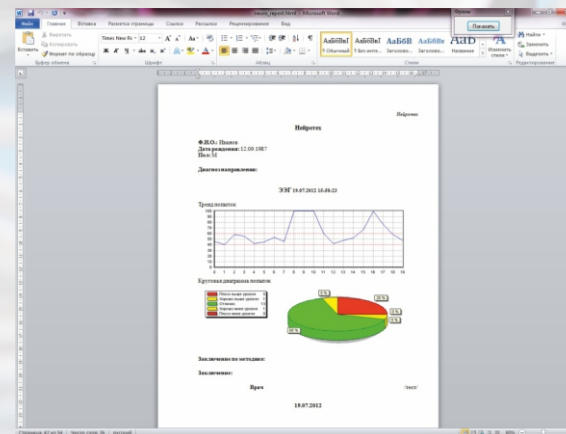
Файл Главная Вставка Разметка страницы Ссылки Рассылки Рецензирование Вид

Вставить
Вырезать
Копировать
Формат по образцу
Буфер обмена

Times New Ro 12 A A
Ж К Ч abe x₂ x²
Шрифт

Абзац

АаБбВвГ ¶ Обычный
АаБбВвГ ¶ Без инте...
АаБбВ Заголово...
АаБбВв Заголово...
АаБ Название
Изменить стили
Стили

Найти
Заменить
Выделить
Редактирование

Формы
Показать

Нейротех

Нейротех

Ф.И.О.: Иванов
Дата рождения: 12.09.1987
Пол: М

Диагноз/направление:

ЭЭГ 19.07.2012 18:06:23

Тренд попыток

Круговая диаграмма попыток

Заключение по методике:

Заключение:

Врач /тест/

19.07.2012

Страница: 42 из 54 Число слов: 76 русский